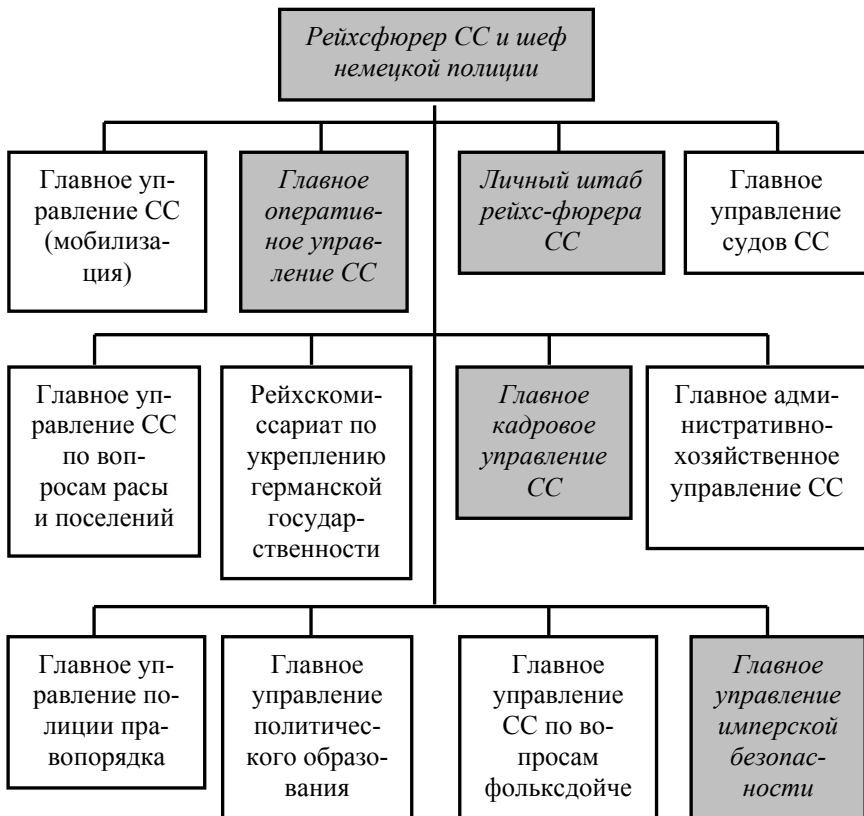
Рейхсфюрер СС и шеф немецкой полиции

Главное управление СС (мобилизация)

Главное оперативное управление СС

Личный штаб рейхс-фюрера СС

Главное управление судов СС

Главное управление СС по вопросам расы и поселений

Рейхскомиссариат по укреплению германской государственности

Главное кадровое управление СС

Главное административно-хозяйственное управление СС

Главное управление полиции правопорядка

Главное управление политического образования

Главное управление СС по вопросам фольксдойче

Главное управление имперской безопасности